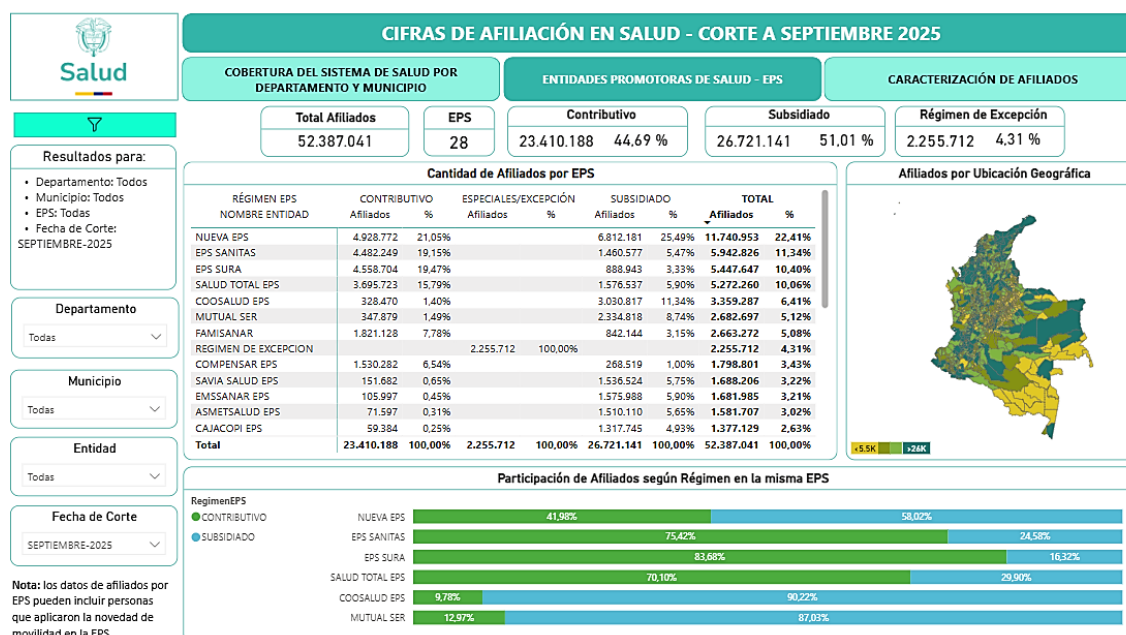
Salud

CIFRAS DE AFILIACIÓN EN SALUD - CORTE A SEPTIEMBRE 2025

COBERTURA DEL SISTEMA DE SALUD POR DEPARTAMENTO Y MUNICIPIO

ENTIDADES PROMOTORAS DE SALUD - EPS

CARACTERIZACIÓN DE AFILIADOS

Total Afiliados
52.387.041

EPS
28

Contributivo
23.410.188 44,69 %

Subsidiado
26.721.141 51,01 %

Régimen de Excepción
2.255.712 4,31 %

Resultados para:
• Departamento: Todos
• Municipio: Todos
• EPS: Todas
• Fecha de Corte: SEPTIEMBRE-2025

Departamento
Todas

Municipio
Todas

Entidad
Todas

Fecha de Corte
SEPTIEMBRE-2025

Nota: los datos de afiliados por EPS pueden incluir personas que aplicaron la novedad de movilidad en la EPS

Cantidad de Afiliados por EPS

| RÉGIMEN EPS / NOMBRE ENTIDAD | CONTRIBUTIVO Afiliados | % | ESPECIALES/EXCEPCIÓN Afiliados | % | SUBSIDIADO Afiliados | % | TOTAL Afiliados | % |
|---|---|---|---|---|---|---|---|---|
| NUEVA EPS | 4.928.772 | 21,05% | | | 6.812.181 | 25,49% | 11.740.953 | 22,41% |
| EPS SANITAS | 4.482.249 | 19,15% | | | 1.460.577 | 5,47% | 5.942.826 | 11,34% |
| EPS SURA | 4.558.704 | 19,47% | | | 888.943 | 3,33% | 5.447.647 | 10,40% |
| SALUD TOTAL EPS | 3.695.723 | 15,79% | | | 1.576.537 | 5,90% | 5.272.260 | 10,06% |
| COOSALUD EPS | 328.470 | 1,40% | | | 3.030.817 | 11,34% | 3.359.287 | 6,41% |
| MUTUAL SER | 347.879 | 1,49% | | | 2.334.818 | 8,74% | 2.682.697 | 5,12% |
| FAMISANAR | 1.821.128 | 7,78% | | | 842.144 | 3,15% | 2.663.272 | 5,08% |
| REGIMEN DE EXCEPCION | | | 2.255.712 | 100,00% | | | 2.255.712 | 4,31% |
| COMPENSAR EPS | 1.530.282 | 6,54% | | | 268.519 | 1,00% | 1.798.801 | 3,43% |
| SAVIA SALUD EPS | 151.682 | 0,65% | | | 1.536.524 | 5,75% | 1.688.206 | 3,22% |
| EMSSANAR EPS | 105.997 | 0,45% | | | 1.575.988 | 5,90% | 1.681.985 | 3,21% |
| ASMETSALUD EPS | 71.597 | 0,31% | | | 1.510.110 | 5,65% | 1.581.707 | 3,02% |
| CAJACOPI EPS | 59.384 | 0,25% | | | 1.317.745 | 4,93% | 1.377.129 | 2,63% |
| Total | 23.410.188 | 100,00% | 2.255.712 | 100,00% | 26.721.141 | 100,00% | 52.387.041 | 100,00% |

Afiliados por Ubicación Geográfica
<5.5K >26K

Participación de Afiliados según Régimen en la misma EPS
RegimenEPS
CONTRIBUTIVO
SUBSIDIADO

NUEVA EPS 41,98% 58,02%
EPS SANITAS 75,42% 24,58%
EPS SURA 83,68% 16,32%
SALUD TOTAL EPS 70,10% 29,90%
COOSALUD EPS 9,78% 90,22%
MUTUAL SER 12,97% 87,03%